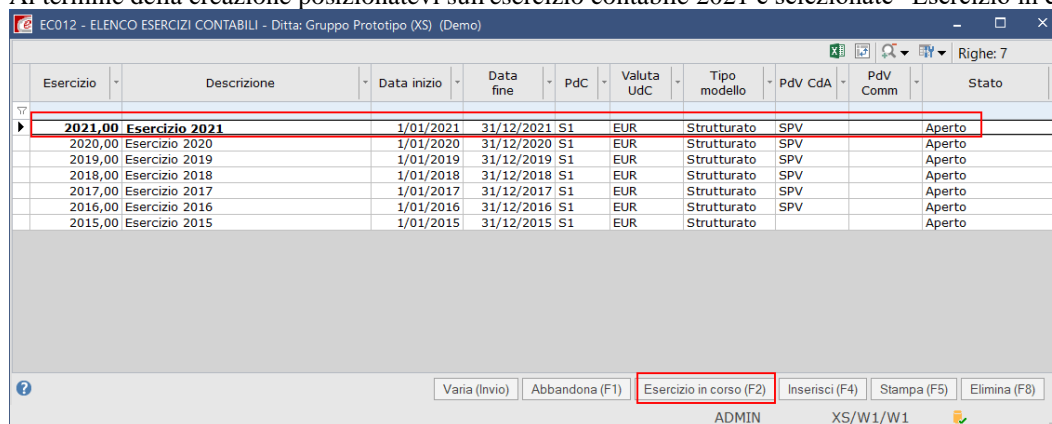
Al termine della creazione posizionatevi sull'esercizio contabile 2021 e selezionate "Esercizio in c

EC012 - ELENCO ESERCIZI CONTABILI - Ditta: Gruppo Prototipo (XS) (Demo)

Righe: 7

| Esercizio | Descrizione | Data inizio | Data fine | PdC | Valuta UdC | Tipo modello | PdV CdA | PdV Comm | Stato |
|---|---|---|---|---|---|---|---|---|---|
| 2021,00 | Esercizio 2021 | 1/01/2021 | 31/12/2021 | S1 | EUR | Strutturato | SPV | | Aperto |
| 2020,00 | Esercizio 2020 | 1/01/2020 | 31/12/2020 | S1 | EUR | Strutturato | SPV | | Aperto |
| 2019,00 | Esercizio 2019 | 1/01/2019 | 31/12/2019 | S1 | EUR | Strutturato | SPV | | Aperto |
| 2018,00 | Esercizio 2018 | 1/01/2018 | 31/12/2018 | S1 | EUR | Strutturato | SPV | | Aperto |
| 2017,00 | Esercizio 2017 | 1/01/2017 | 31/12/2017 | S1 | EUR | Strutturato | SPV | | Aperto |
| 2016,00 | Esercizio 2016 | 1/01/2016 | 31/12/2016 | S1 | EUR | Strutturato | SPV | | Aperto |
| 2015,00 | Esercizio 2015 | 1/01/2015 | 31/12/2015 | S1 | EUR | Strutturato | | | Aperto |

Varia (Invio) Abbandona (F1) Esercizio in corso (F2) Inserisci (F4) Stampa (F5) Elimina (F8)

ADMIN XS/W1/W1